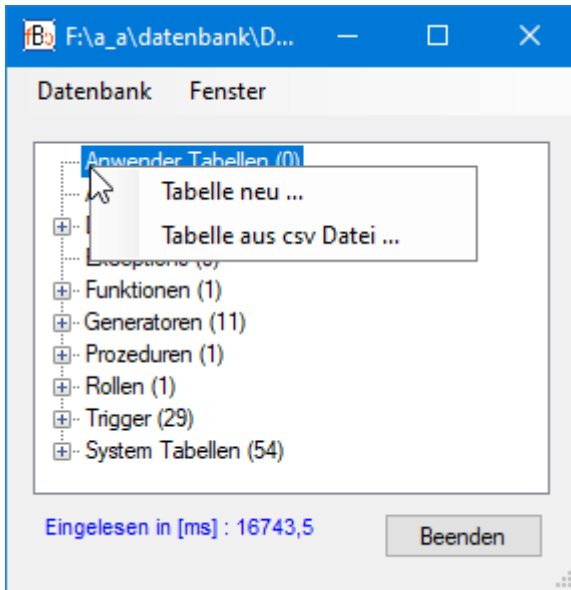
fBo F:\a_a\datenbank\D...

Datenbank Fenster

Anwender Tabellen (0)
Tabelle neu ...
Tabelle aus csv Datei ...
Exceptions (0)
Funktionen (1)
Generatoren (11)
Prozeduren (1)
Rollen (1)
Trigger (29)
System Tabellen (54)

Eingelesen in [ms] : 16743,5

Beenden